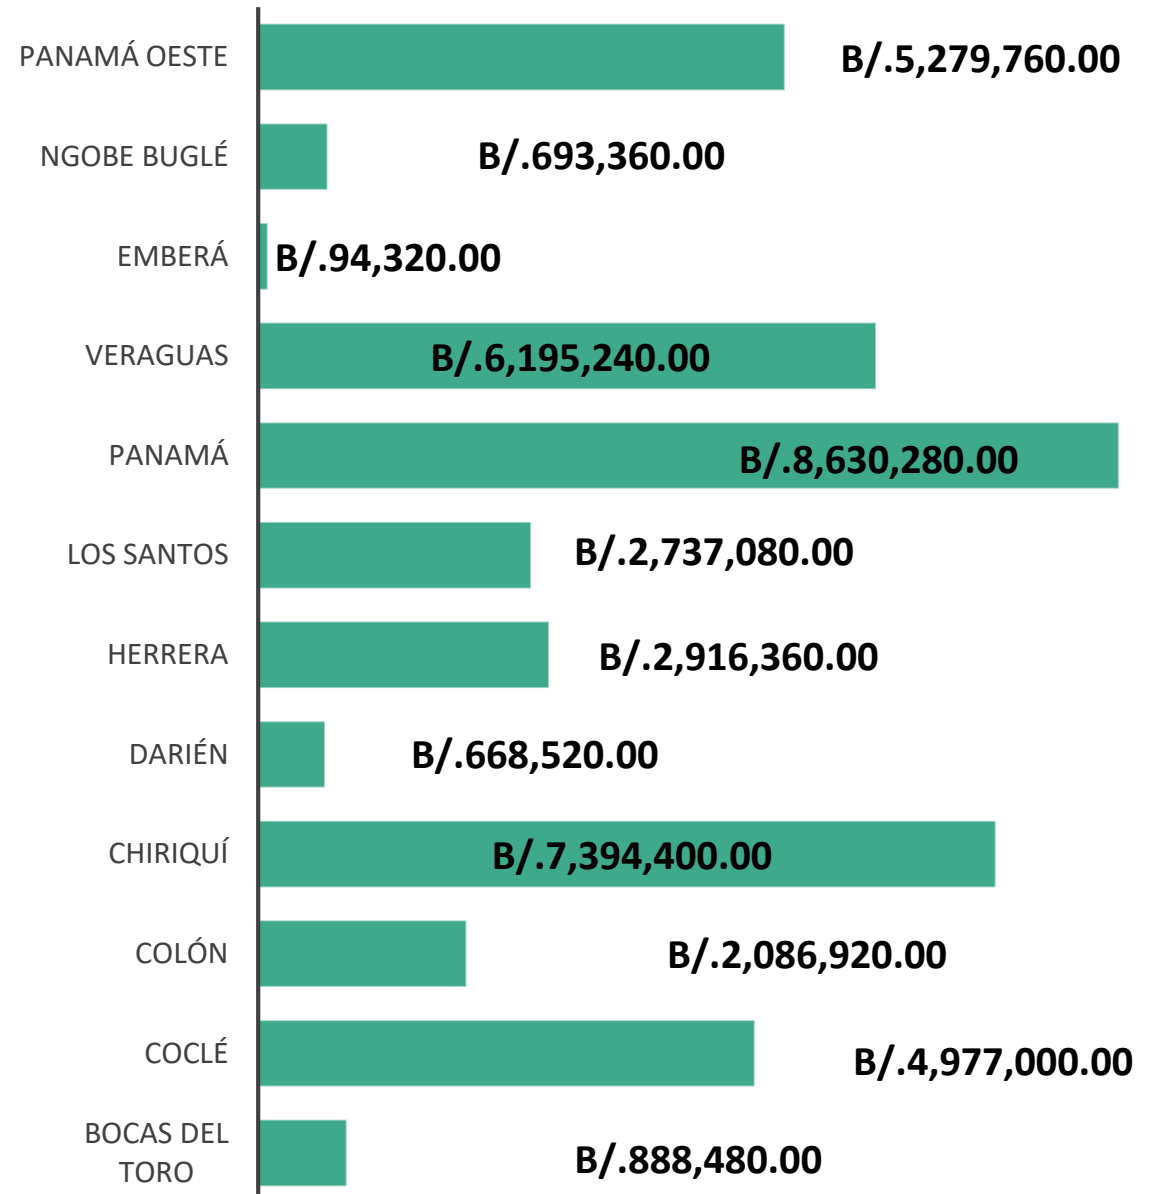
PANAMÁ OESTE B/.5,279,760.00

NGOBE BUGLÉ B/.693,360.00

EMBERÁ B/.94,320.00

VERAGUAS B/.6,195,240.00

PANAMÁ B/.8,630,280.00

LOS SANTOS B/.2,737,080.00

HERRERA B/.2,916,360.00

DARIÉN B/.668,520.00

CHIRIQUÍ B/.7,394,400.00

COLÓN B/.2,086,920.00

COCLÉ B/.4,977,000.00

BOCAS DEL TORO B/.888,480.00